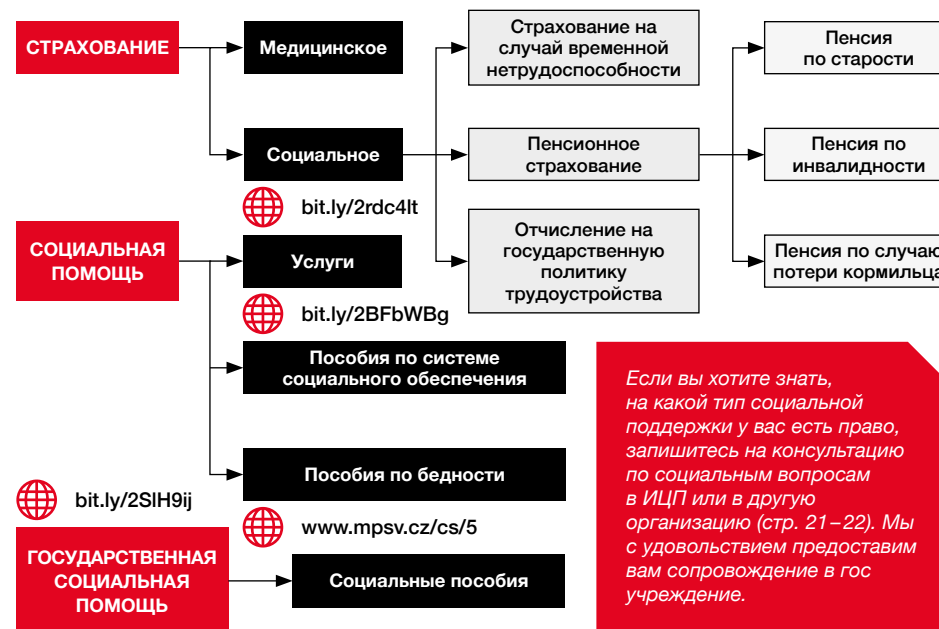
СТРАХОВАНИЕ

Медицинское

Социальное

bit.ly/2rdc4lt

Страхование на случай временной нетрудоспособности

Пенсионное страхование

Отчисление на государственную политику трудоустройства

Пенсия по старости

Пенсия по инвалидности

Пенсия по случаю потери кормильца

СОЦИАЛЬНАЯ ПОМОЩЬ

Услуги

bit.ly/2BFbWBg

Пособия по системе социального обеспечения

Пособия по бедности

bit.ly/2SlH9ij

www.mpsv.cz/cs/5

ГОСУДАРСТВЕННАЯ СОЦИАЛЬНАЯ ПОМОЩЬ

Социальные пособия

Если вы хотите знать, на какой тип социальной поддержки у вас есть право, запишитесь на консультацию по социальным вопросам в ИЦП или в другую организацию (стр. 21–22). Мы с удовольствием предоставим вам сопровождение в гос учреждение.